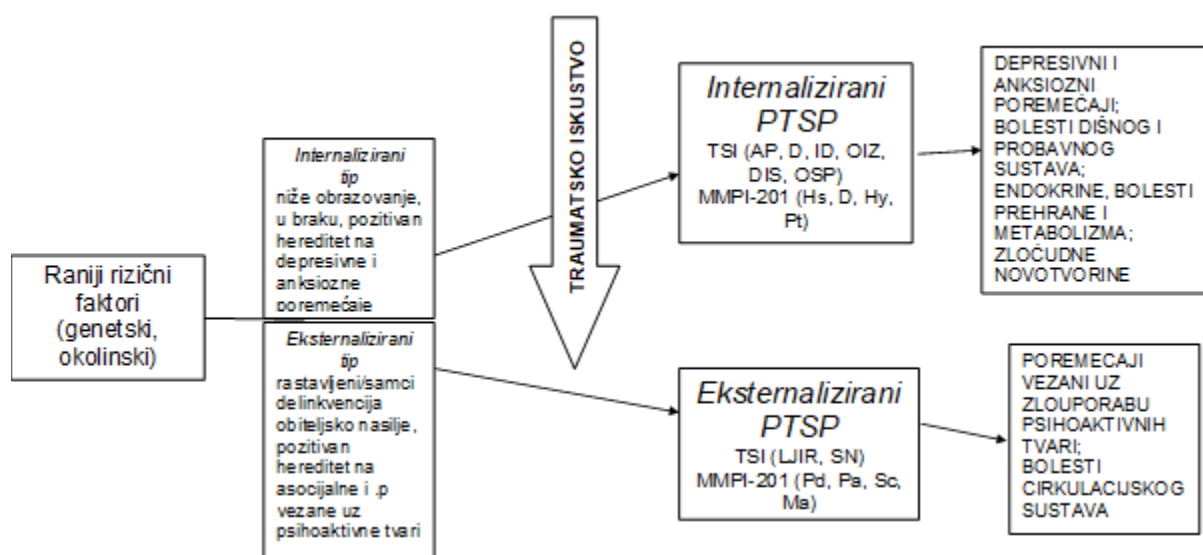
TRAUMATSKO ISKUSTVO

Raniji rizični faktori (genetski, okolinski)

Internalizirani tip
niže obrazovanje, u braku, pozitivan hereditet na depresivne i anksiozne poremećaje

Eksternalizirani tip
rastavljeni/samci delinkvencija obiteljsko nasilje, pozitivan hereditet na asocijalne i .p vezane uz psihoaktivne tvari

Internalizirani PTSP
TSI (AP, D, ID, OIZ, DIS, OSP)
MMPI-201 (Hs, D, Hy, Pt)

Eksternalizirani PTSP
TSI (LJIR, SN)
MMPI-201 (Pd, Pa, Sc, Ma)

DEPRESIVNI I ANKSIOZNI POREMEĆAJI; BOLESTI DIŠNOG I PROBAVNOG SUSTAVA; ENDOKRINE, BOLESTI PREHRANE I METABOLIZMA; ZLOĆUDNE NOVOTVORINE

POREMEĆAJI VEZANI UZ ZLOUPORABU PSIHOAKTIVNIH TVARI; BOLESTI CIRKULACIJSKOG SUSTAVA